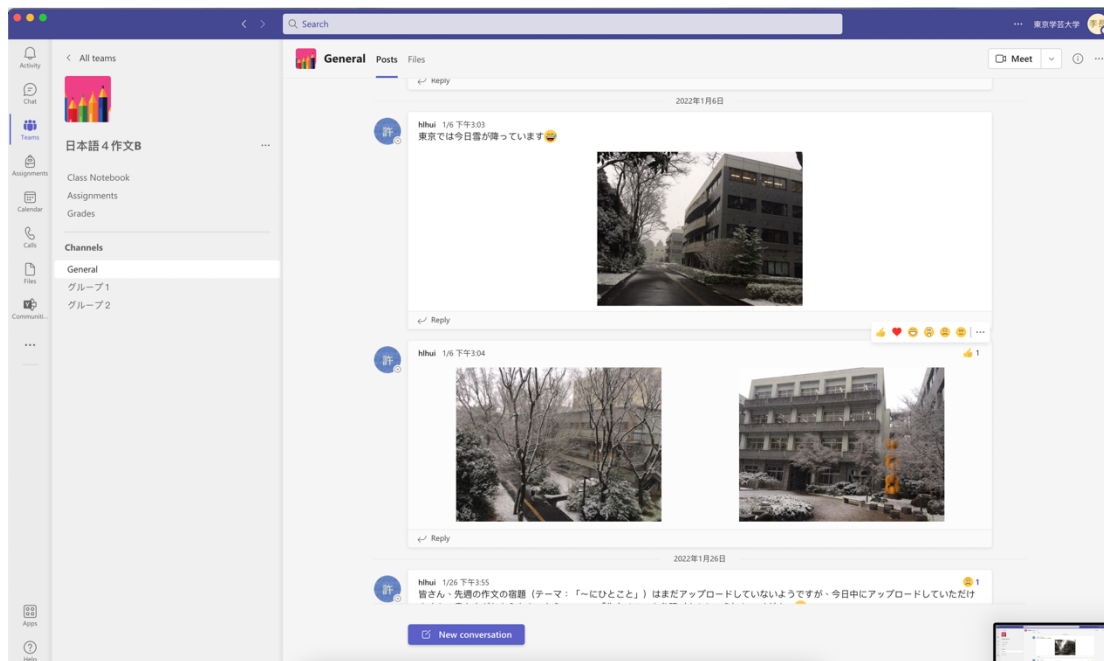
Search

東京学芸大学

Activity

Chat

Teams

Assignments

Calendar

Calls

Files

Communiti...

...

Apps

Help

< All teams

日本語４作文B

...

Class Notebook

Assignments

Grades

Channels

General

グループ１

グループ２

General Posts Files

Meet

Reply

2022年1月6日

許

hlhui 1/6 下午3:03

東京では今日雪が降っています😄

Reply

許

hlhui 1/6 下午3:04

1

Reply

2022年1月26日

許

hlhui 1/26 下午3:55

1

皆さん、先週の作文の宿題（テーマ：「～にひとこと」）はまだアップロードしていないようですが、今日中にアップロードしていただけ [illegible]

New conversation